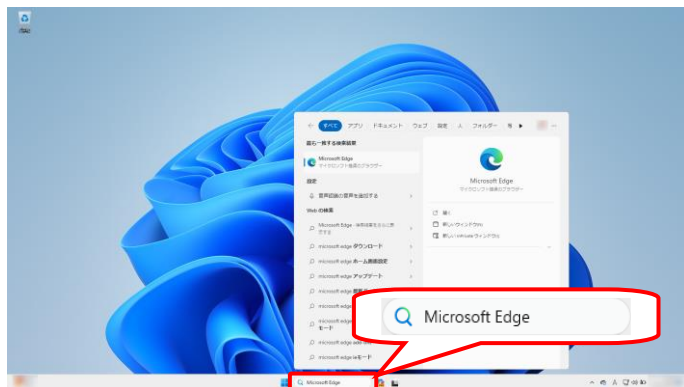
ごみ箱

すべて　アプリ　ドキュメント　ウェブ　設定　人　フォルダー

最も一致する検索結果

Microsoft Edge
マイクロソフト推奨のブラウザー

設定

音声認識の音声を追加する

Web の検索

Microsoft Edge - Web 結果を表示

microsoft edge ダウンロード

microsoft edge ホーム画面設定

microsoft edge アップデート

microsoft edge 削除

microsoft edge

microsoft edge
モード

microsoft edge

microsoft edge ieモード

Microsoft Edge
マイクロソフト推奨のブラウザー

開く

新しいウィンドウ

新しい InPrivate ウィンドウ

Microsoft Edge

Microsoft Edge